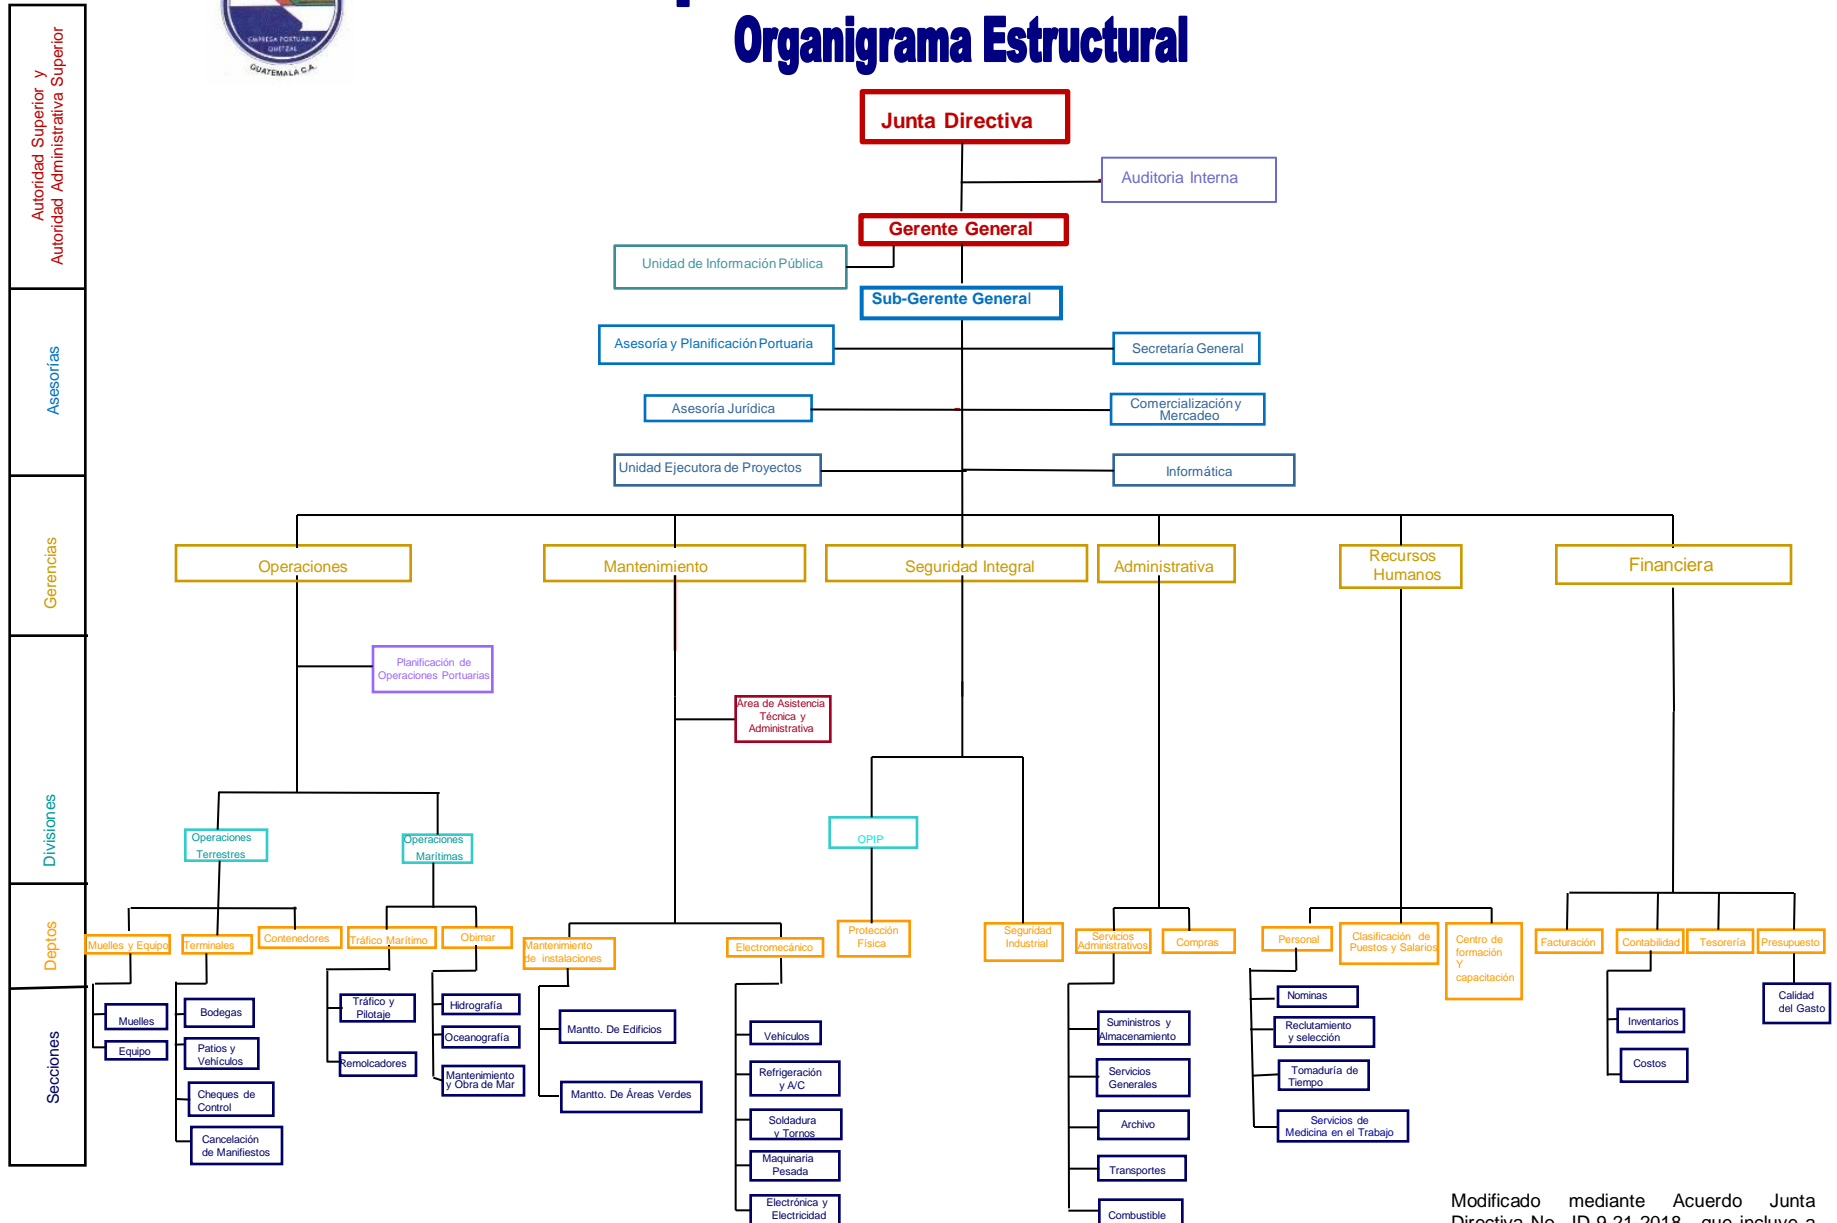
Autoridad Superior y Autoridad Administrativa Superior

Asesorías

Gerencias

Divisiones

Deptos

Secciones

EMPRESA PORTUARIA QUETZAL GUATEMALA C.A.

Organigrama Estructural

Junta Directiva

Auditoria Interna

Gerente General

Unidad de Información Pública

Sub-Gerente General

Asesoría y Planificación Portuaria

Secretaría General

Asesoría Jurídica

Comercialización y Mercadeo

Unidad Ejecutora de Proyectos

Informática

Operaciones

Mantenimiento

Seguridad Integral

Administrativa

Recursos Humanos

Financiera

Planificación de Operaciones Portuarias

Area de Asistencia Técnica y Administrativa

Operaciones Terrestres

Operaciones Marítimas

OPIP

Muelles y Equipo

Terminales

Contenedores

Tráfico Marítimo

Obimar

Mantenimiento de instalaciones

Electromecánico

Protección Física

Seguridad Industrial

Servicios Administrativos

Compras

Personal

Clasificación de Puestos y Salarios

Centro de formación Y capacitación

Facturación

Contabilidad

Tesorería

Presupuesto

Muelles

Equipo

Bodegas

Patios y Vehículos

Cheques de Control

Cancelación de Manifiestos

Tráfico y Pilotaje

Remolcadores

Hidrografía

Oceanografía

Mantenimiento y Obra de Mar

Mantto. De Edificios

Mantto. De Áreas Verdes

Vehículos

Refrigeración y A/C

Soldadura y Tornos

Maquinaria Pesada

Electrónica y Electricidad

Suministros y Almacenamiento

Servicios Generales

Archivo

Transportes

Combustible

Nominas

Reclutamiento y selección

Tomaduría de Tiempo

Servicios de Medicina en el Trabajo

Inventarios

Costos

Calidad del Gasto

Modificado mediante Acuerdo Junta Directiva No. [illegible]